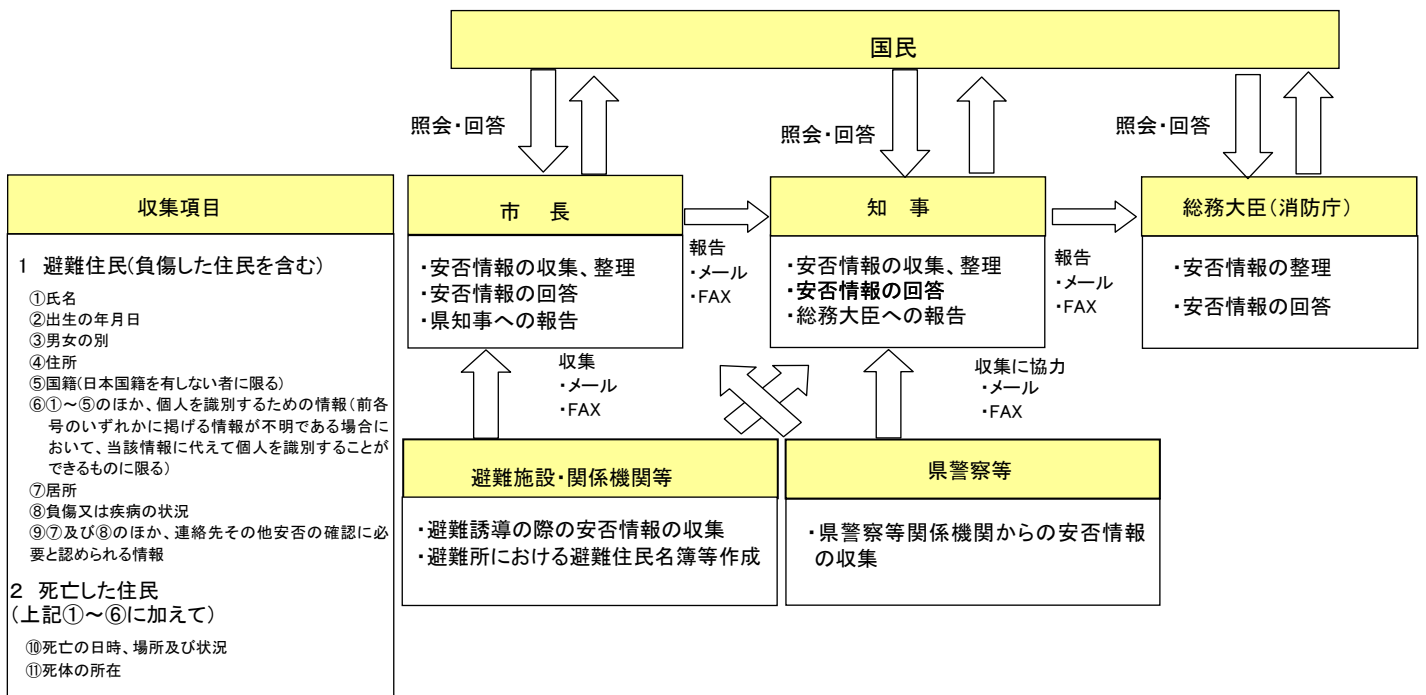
国民

照会・回答

照会・回答

照会・回答

収集項目

1 避難住民(負傷した住民を含む)

①氏名
②出生の年月日
③男女の別
④住所
⑤国籍(日本国籍を有しない者に限る)
⑥①～⑤のほか、個人を識別するための情報(前各号のいずれかに掲げる情報が不明である場合において、当該情報に代えて個人を識別することができるものに限る)
⑦居所
⑧負傷又は疾病の状況
⑨⑦及び⑧のほか、連絡先その他安否の確認に必要と認められる情報

2 死亡した住民
(上記①～⑥に加えて)

⑩死亡の日時、場所及び状況
⑪死体の所在

市 長

・安否情報の収集、整理
・安否情報の回答
・県知事への報告

報告
・メール
・FAX

知 事

・安否情報の収集、整理
・安否情報の回答
・総務大臣への報告

報告
・メール
・FAX

総務大臣(消防庁)

・安否情報の整理
・安否情報の回答

収集
・メール
・FAX

収集に協力
・メール
・FAX

避難施設・関係機関等

・避難誘導の際の安否情報の収集
・避難所における避難住民名簿等作成

県警察等

・県警察等関係機関からの安否情報の収集